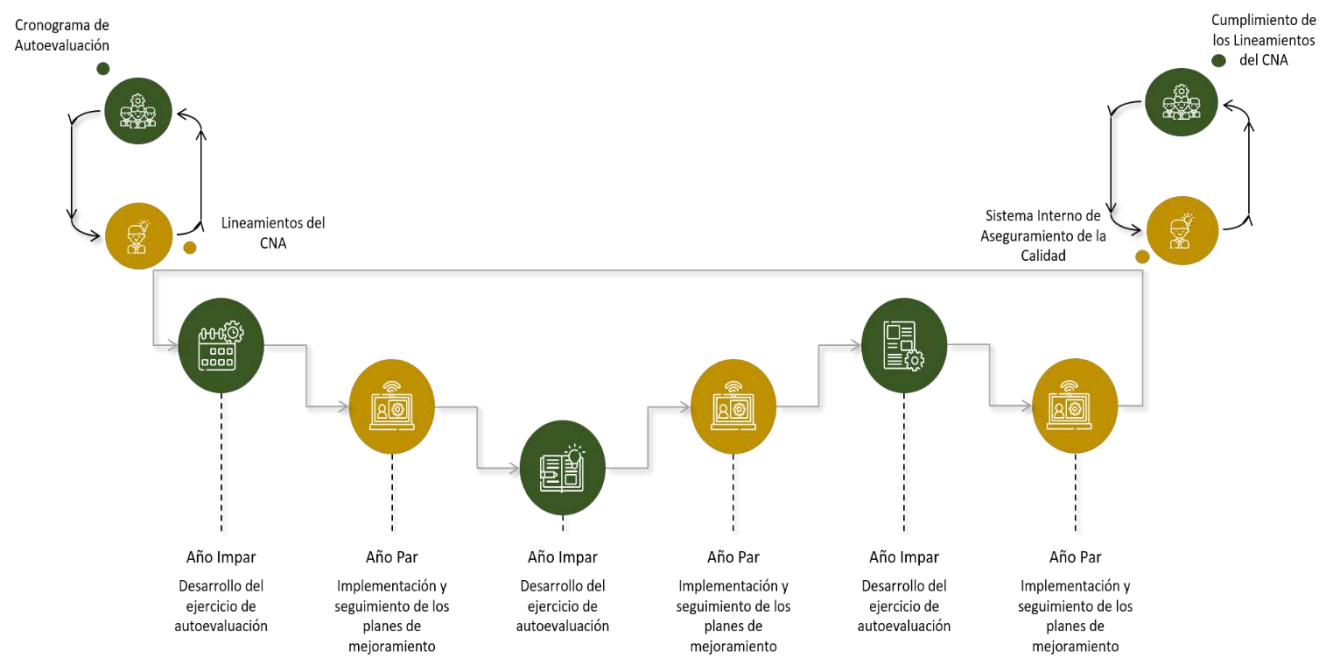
Cronograma de Autoevaluación

Lineamientos del CNA

Cumplimiento de los Lineamientos del CNA

Sistema Interno de Aseguramiento de la Calidad

Año Impar

Desarrollo del ejercicio de autoevaluación

Año Par

Implementación y seguimiento de los planes de mejoramiento

Año Impar

Desarrollo del ejercicio de autoevaluación

Año Par

Implementación y seguimiento de los planes de mejoramiento

Año Impar

Desarrollo del ejercicio de autoevaluación

Año Par

Implementación y seguimiento de los planes de mejoramiento